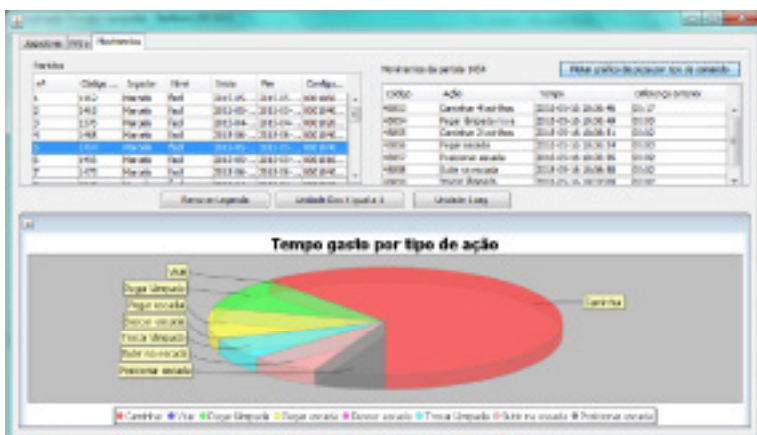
Jogadores | MEEs | Movimentos

Partidas

| nº | Código ... | Jogador | Nível | Início | Fim | Configu... |
|---|---|---|---|---|---|---|
| 1 | 1452 | Marcelo | Fácil | 2013-05-... | 2013-05-... | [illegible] |
| 2 | 1463 | Marcelo | Fácil | 2013-05-... | 2013-05-... | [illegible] |
| 3 | 1375 | Marcelo | Fácil | 2013-05-... | 2013-05-... | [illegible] |
| 4 | 1468 | Marcelo | Fácil | 2013-05-... | 2013-05-... | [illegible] |
| 5 | 1454 | Marcelo | Fácil | 2013-05-... | 2013-05-... | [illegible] |
| 6 | 1455 | Marcelo | Fácil | 2013-05-... | 2013-05-... | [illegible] |
| 7 | 1470 | Marcelo | Fácil | 2013-05-... | 2013-05-... | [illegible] |

Movimentos da partida 1454

Mostrar gráfico de pizza por tipo de comando

| Código | Ação | Tempo | Diferença anterior |
|---|---|---|---|
| 49002 | Caminhar 4 botões | 2013-05-16 20:36:48 | 00:17 |
| 49004 | Pegar limpeza nova | 2013-05-16 20:36:49 | 00:02 |
| 49005 | Caminhar 3 botões | 2013-05-16 20:36:51 | 00:02 |
| 49006 | Pegar escada | 2013-05-16 20:36:54 | 00:03 |
| 49007 | Posicionar escada | 2013-05-16 20:36:56 | 00:02 |
| 49008 | Subir na escada | 2013-05-16 20:36:58 | 00:02 |
| 49009 | Descer lâmpada | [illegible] | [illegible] |

Remover Legenda | Unidade Eixo Y igual a 1 | Unidade 1 seg.

Tempo gasto por tipo de ação

Voar
Jogar Lâmpada
Pegar escada
Descer escada
Trocar lâmpada
Subir na escada
Posicionar escada
Caminhar

Caminhar | Voar | Jogar lâmpada | Pegar escada | Descer escada | Trocar lâmpada | Subir na escada | Posicionar escada